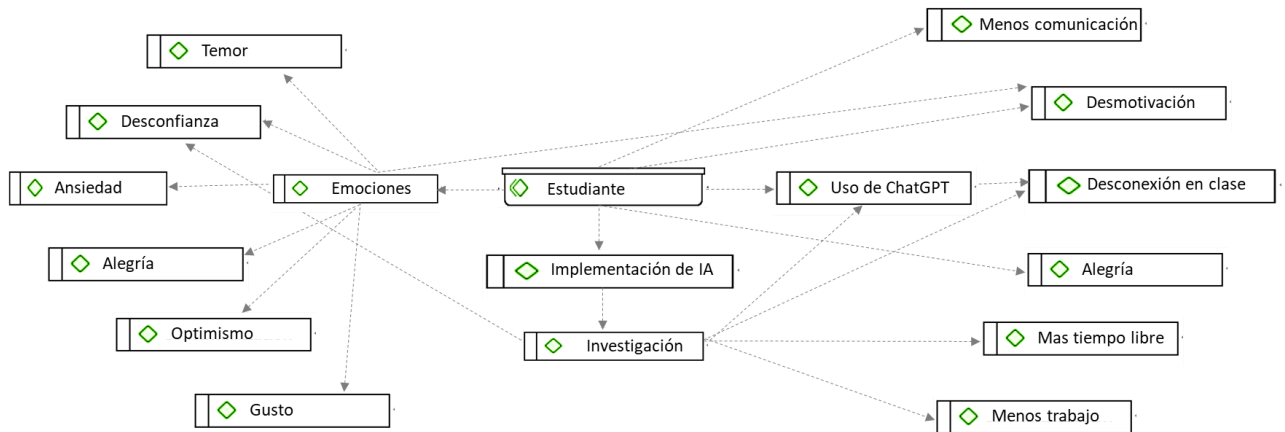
Temor

Desconfianza

Ansiedad

Emociones

Alegría

Optimismo

Gusto

Menos comunicación

Desmotivación

Estudiante

Uso de ChatGPT

Desconexión en clase

Implementación de IA

Alegría

Investigación

Mas tiempo libre

Menos trabajo